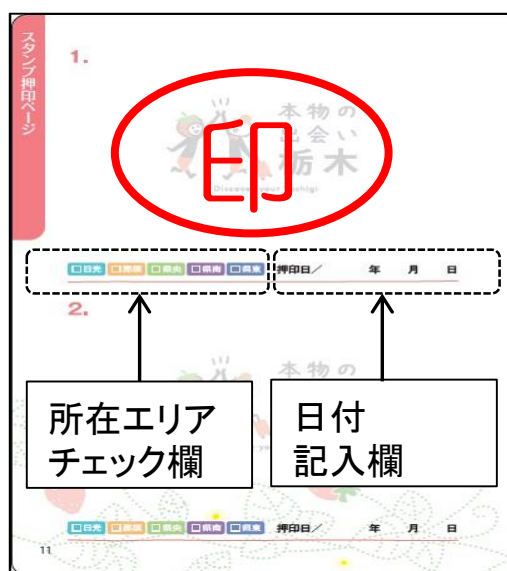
スタンプ押印ページ

1.

本物の
出会い
栃木
Discover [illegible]

印

□日光 □那須 □県央 □県南 □県東 押印日／ 年 月 日

2.

本物の

所在エリア
チェック欄

日付
記入欄

□日光 □那須 □県央 □県南 □県東 押印日／ 年 月 日

11